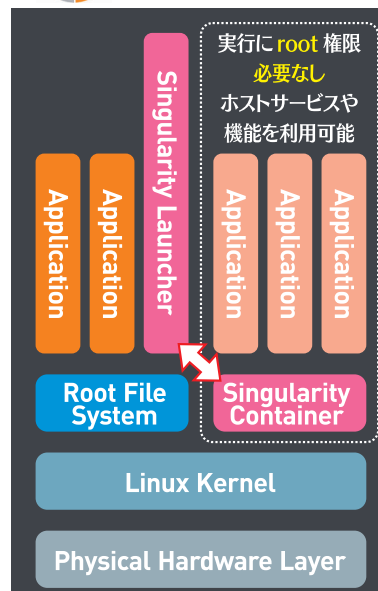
実行に root 権限
必要なし
ホストサービスや
機能を利用可能

Application

Application

Singularity Launcher

Application

Application

Application

Root File System

Singularity Container

Linux Kernel

Physical Hardware Layer